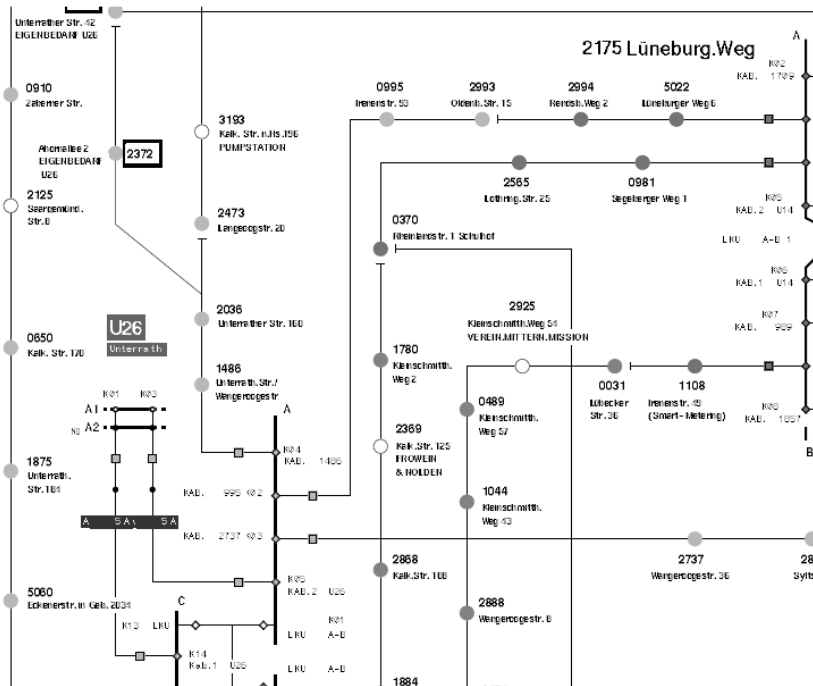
Unterrather Str. 42
EIGENBEDARF U26

0910
Zaberner Str.

Ahornallee 2
EIGENBEDARF
U26

2372

2125
Seerosenbd. Str.8

3193
Kalk. Str. n.Hs.156
PUMPSTATION

2473
Langeoogstr. 20

2036
Unterrather Str. 160

U26
Unterrath

0650
Kalk. Str. 170

1486
Unterrath.Str./
Wangeroogestr.

K01 K03
A1
A2

1875
Unterrath.
Str.181

A 5A 5A

5060
Eckenerstr. in Geb. 2031

K13 LKU
K14
Kab.1 U26
C

A
K04
KAB. 1486
KAB. 995 K02
KAB. 2737 K03
K05
KAB. 2 U26
K01
LKU A-B
LKU A-B

2175 Lüneburg.Weg

0995
Irenenstr. 53

2993
Oldenb.Str. 15

2994
Rendsb.Weg 2

5022
Lüneburger Weg 6

2565
Lothring.Str. 25

0981
Segeberger Weg 1

0370
Rheinlandstr. 1 Schulhof

2925
Kleinschmitth.Weg 54
VEREIN.MITTERN.MISSION

1780
Kleinschmitth.
Weg 2

0489
Kleinschmitth.
Weg 57

0031
Lübecker Str. 36

1108
Irenenstr. 49
(Smart-Metering)

2369
Kalk.Str. 125
FROWEIN
& NOLDEN

1044
Kleinschmitth.
Weg 43

2868
Kalk.Str. 188

2888
Wangeroogestr. 8

2737
Wangeroogestr. 36

28
Sylts

1884

A
K02
KAB. 1709
K05
KAB. 2 U14
LKU A-B 1
K06
KAB. 1 U14
K07
KAB. 909
K08
KAB. 1857
B